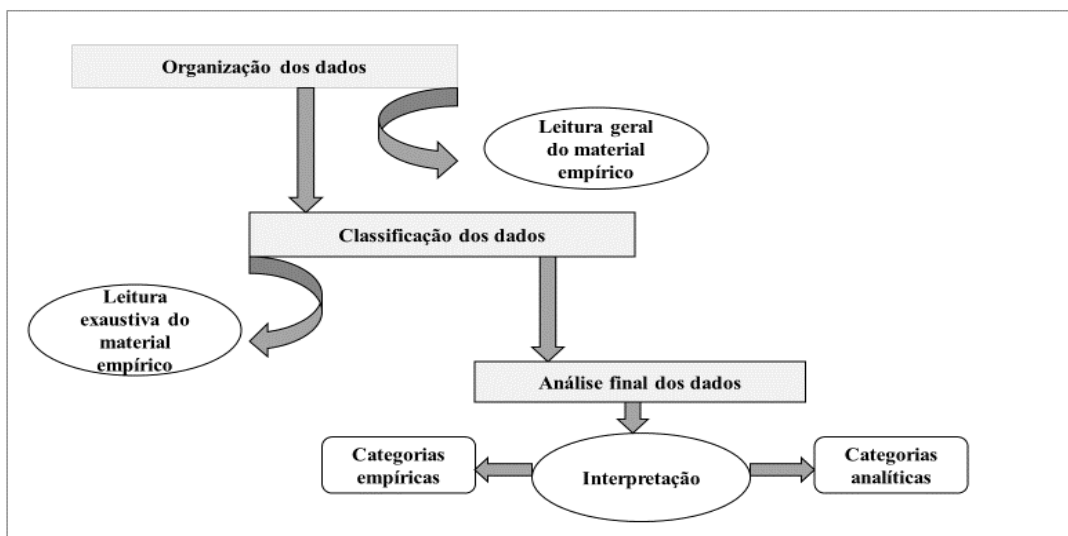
Organização dos dados

Leitura geral do material empírico

Classificação dos dados

Leitura exaustiva do material empírico

Análise final dos dados

Categorias empíricas

Interpretação

Categorias analíticas